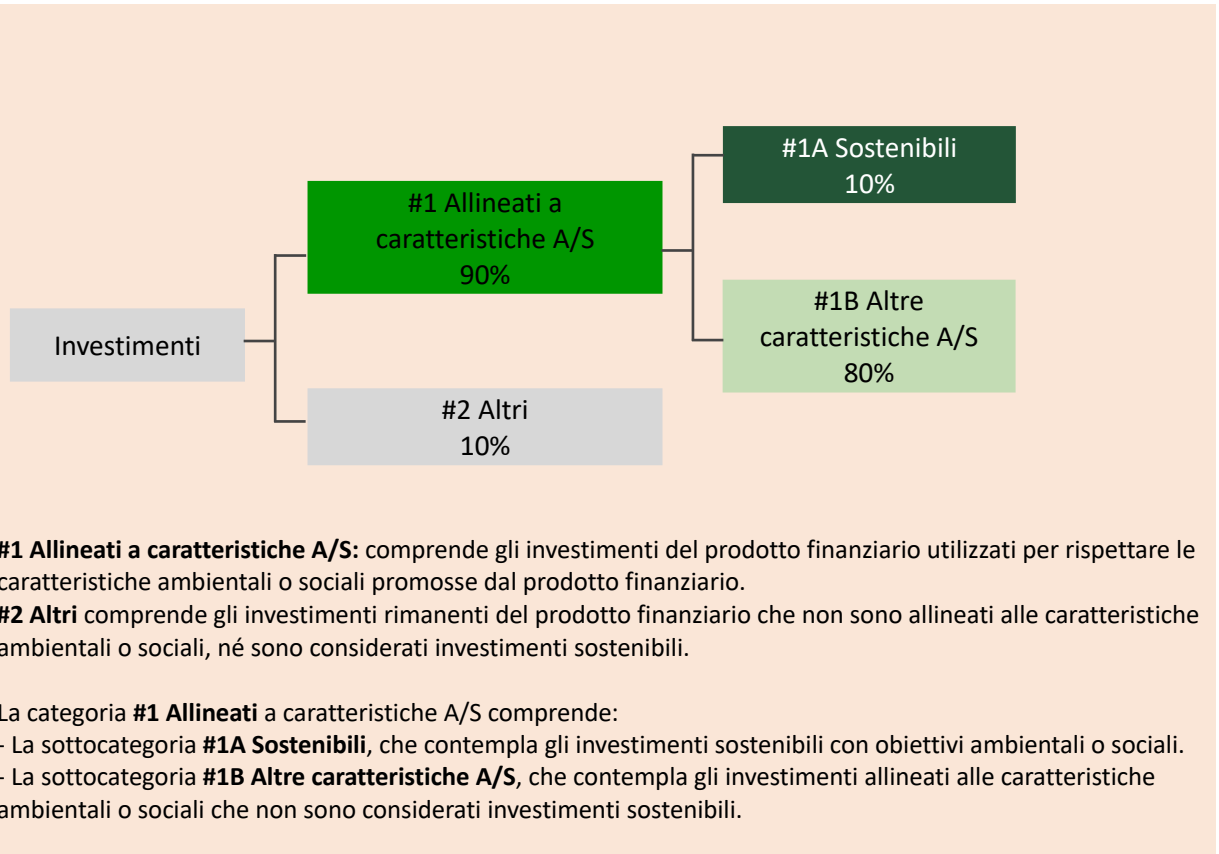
Investimenti

#1 Allineati a caratteristiche A/S
90%

#2 Altri
10%

#1A Sostenibili
10%

#1B Altre caratteristiche A/S
80%

**#1 Allineati a caratteristiche A/S:** comprende gli investimenti del prodotto finanziario utilizzati per rispettare le caratteristiche ambientali o sociali promosse dal prodotto finanziario.
**#2 Altri** comprende gli investimenti rimanenti del prodotto finanziario che non sono allineati alle caratteristiche ambientali o sociali, né sono considerati investimenti sostenibili.

La categoria **#1 Allineati** a caratteristiche A/S comprende:
- La sottocategoria **#1A Sostenibili**, che contempla gli investimenti sostenibili con obiettivi ambientali o sociali.
- La sottocategoria **#1B Altre caratteristiche A/S**, che contempla gli investimenti allineati alle caratteristiche ambientali o sociali che non sono considerati investimenti sostenibili.